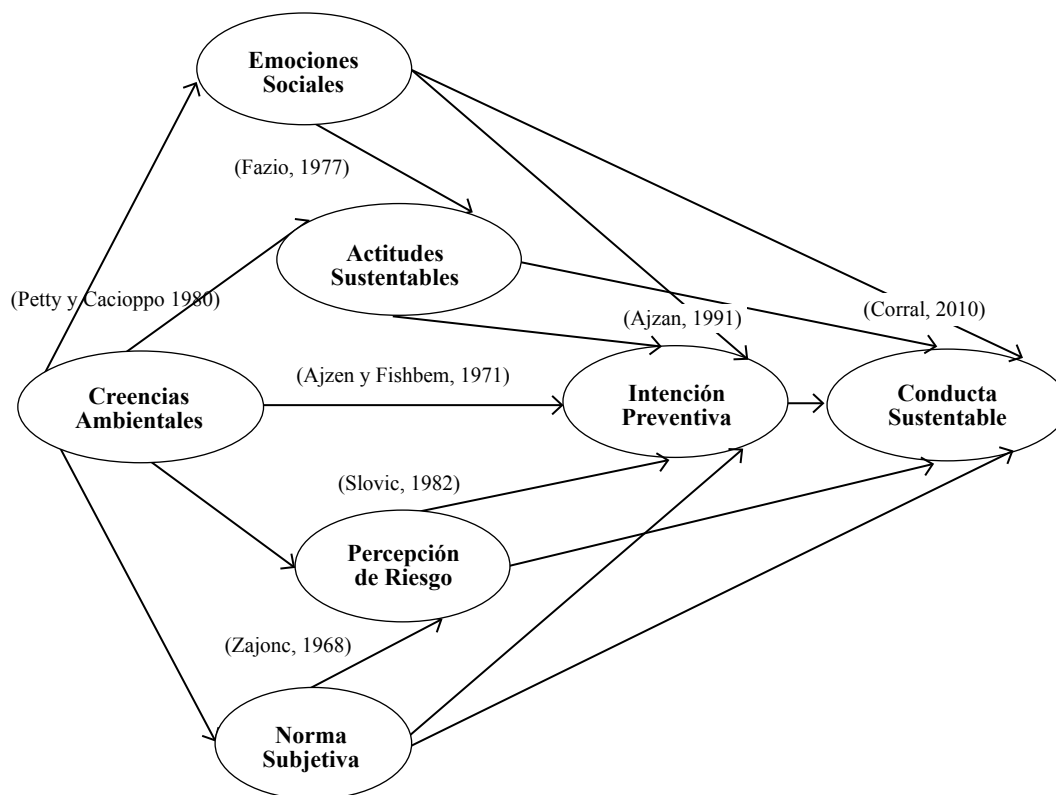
Emociones Sociales

(Fazio, 1977)

Actitudes Sustentables

(Petty y Cacioppo 1980)

(Ajzan, 1991)

(Corral, 2010)

Creencias Ambientales

(Ajzen y Fishbem, 1971)

Intención Preventiva

Conducta Sustentable

(Slovic, 1982)

Percepción de Riesgo

(Zajonc, 1968)

Norma Subjetiva